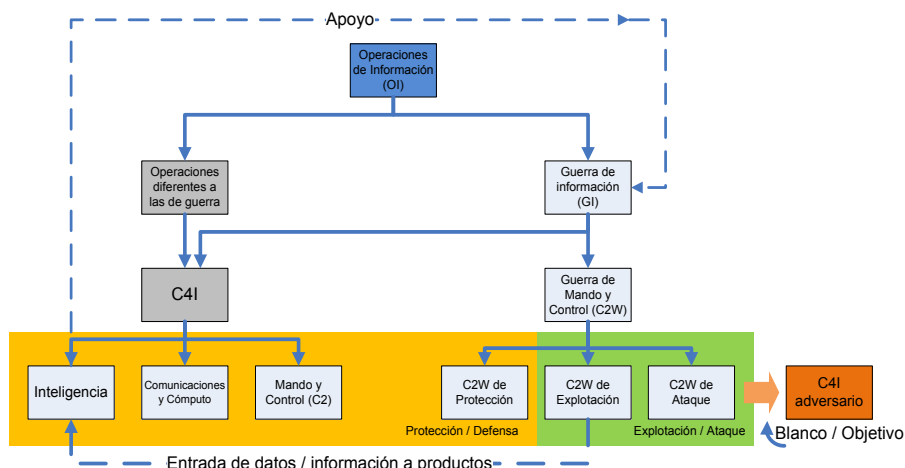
Apoyo

Operaciones de Información (OI)

Operaciones diferentes a las de guerra

Guerra de información (GI)

C4I

Guerra de Mando y Control (C2W)

Inteligencia

Comunicaciones y Cómputo

Mando y Control (C2)

C2W de Protección

C2W de Explotación

C2W de Ataque

C4I adversario

Protección / Defensa

Explotación / Ataque

Blanco / Objetivo

Entrada de datos / información a productos